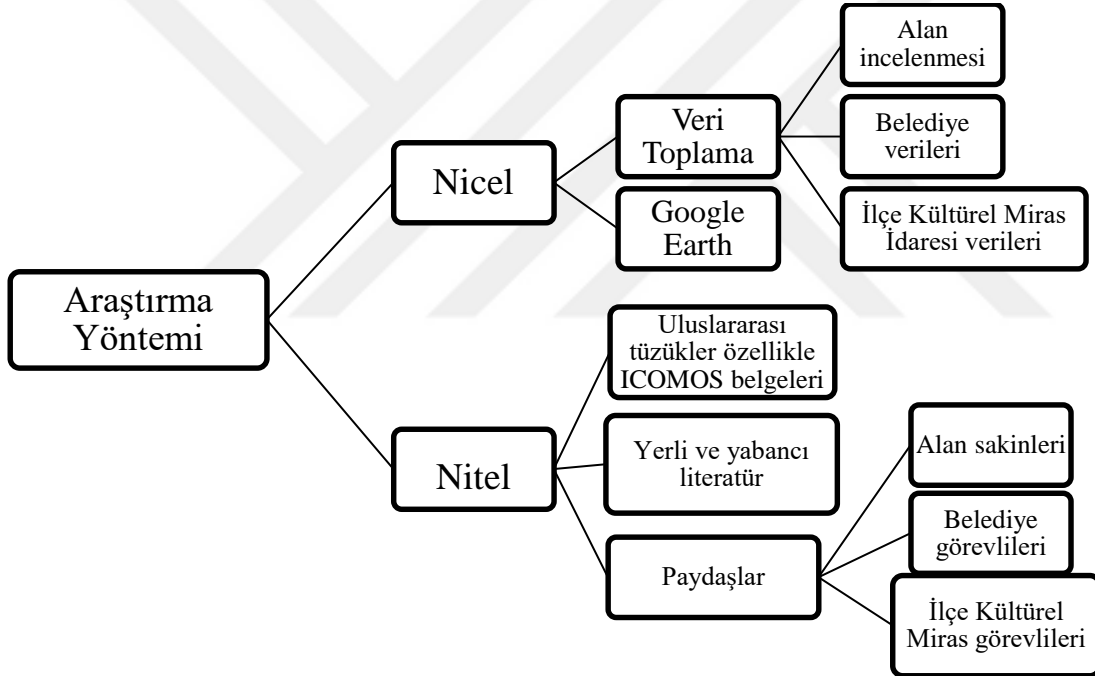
Araştırma Yöntemi

Nicel

Veri Toplama

Alan incelenmesi

Belediye verileri

İlçe Kültürel Miras İdaresi verileri

Google Earth

Nitel

Uluslararası tüzükler özellikle ICOMOS belgeleri

Yerli ve yabancı literatür

Paydaşlar

Alan sakinleri

Belediye görevlileri

İlçe Kültürel Miras görevlileri